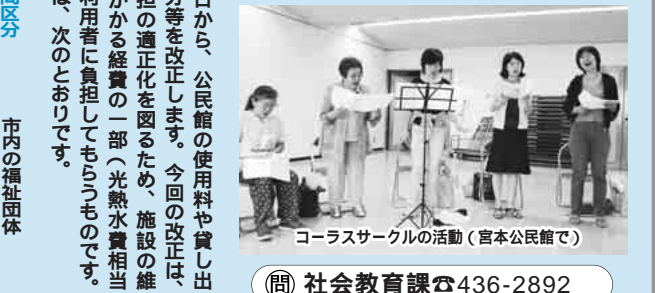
日から、公民館の使用料や貸し出
分等を改正します。今回の改正は、
担の適正化を図るため、施設の維
かかる経費の一部（光熱水費相当
利用者に負担してもらうものです。
は、次のとおりです。

コーラスサークルの活動（宮本公民館で）

問 社会教育課☎436-2892

用区分

市内の福祉団体